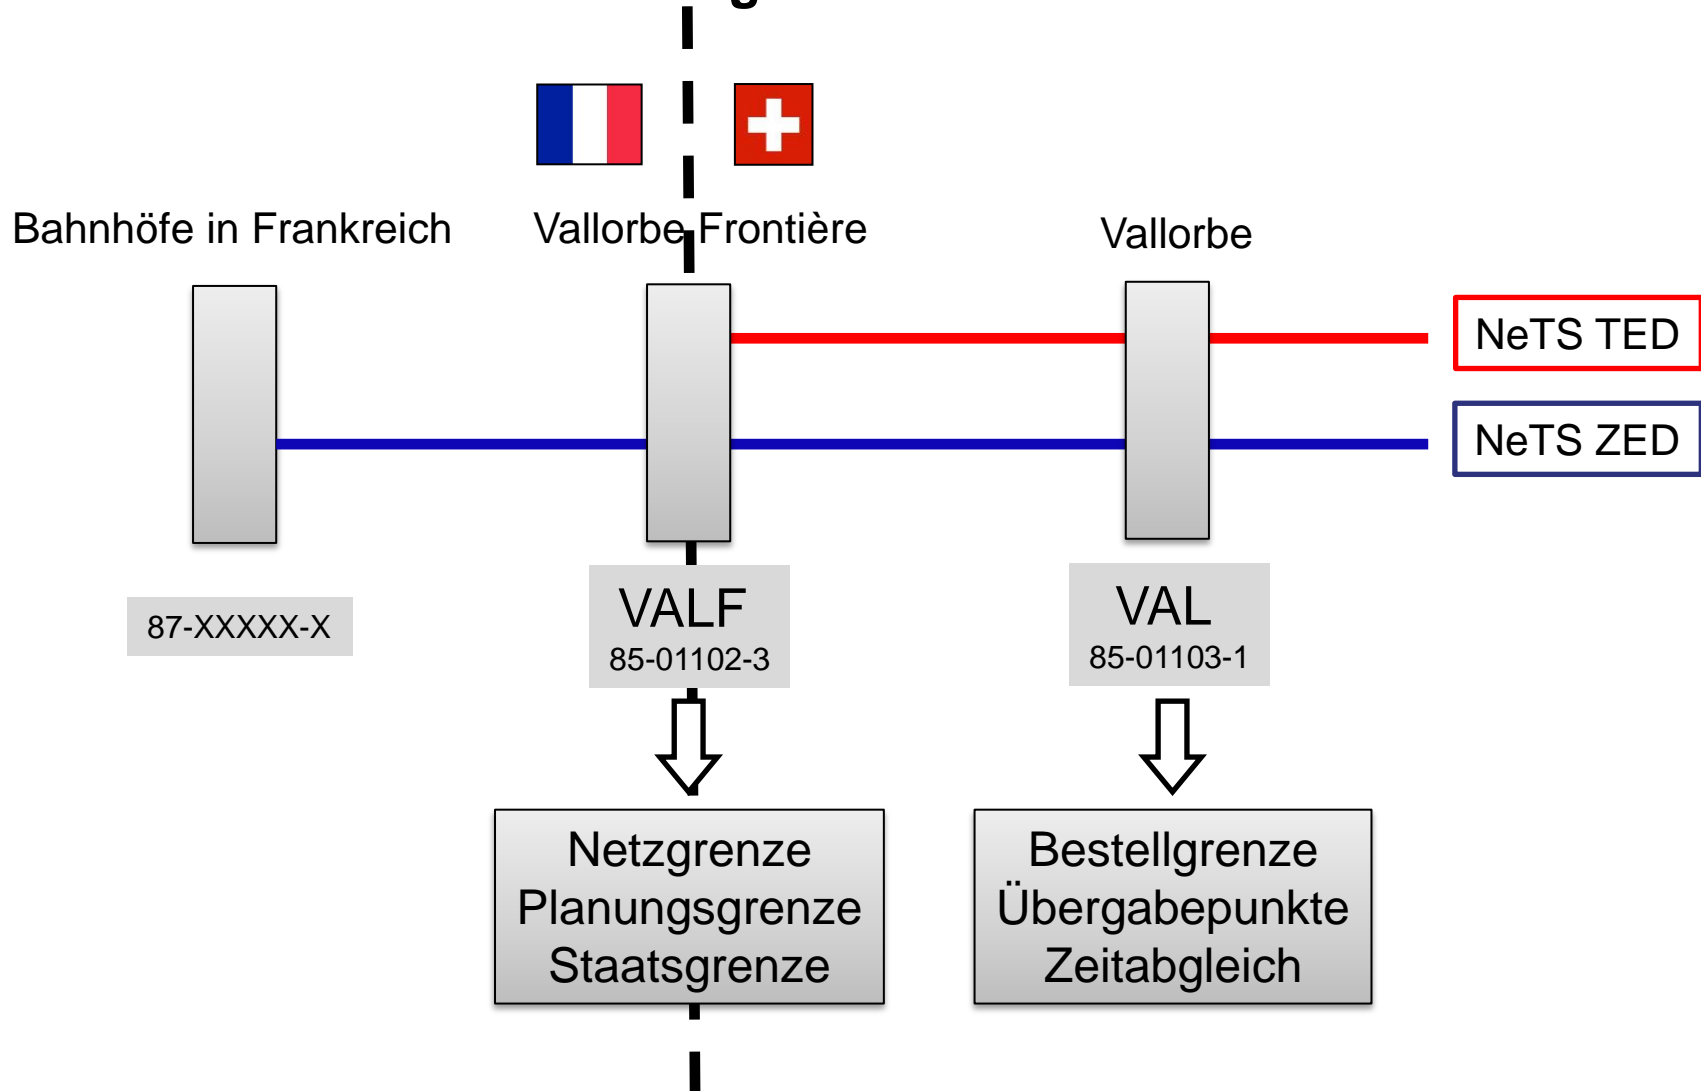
Bahnhöfe in Frankreich

Vallorbe Frontière

Vallorbe

NeTS TED

NeTS ZED

87-XXXXX-X

VALF
85-01102-3

VAL
85-01103-1

Netzgrenze
Planungsgrenze
Staatsgrenze

Bestellgrenze
Übergabepunkte
Zeitabgleich